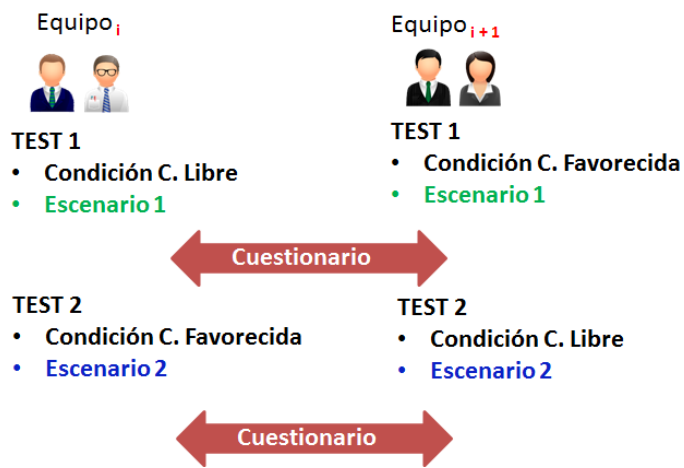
Equipo$_{i}$

TEST 1
• Condición C. Libre
• Escenario 1

Equipo$_{i+1}$

TEST 1
• Condición C. Favorecida
• Escenario 1

Cuestionario

TEST 2
• Condición C. Favorecida
• Escenario 2

TEST 2
• Condición C. Libre
• Escenario 2

Cuestionario